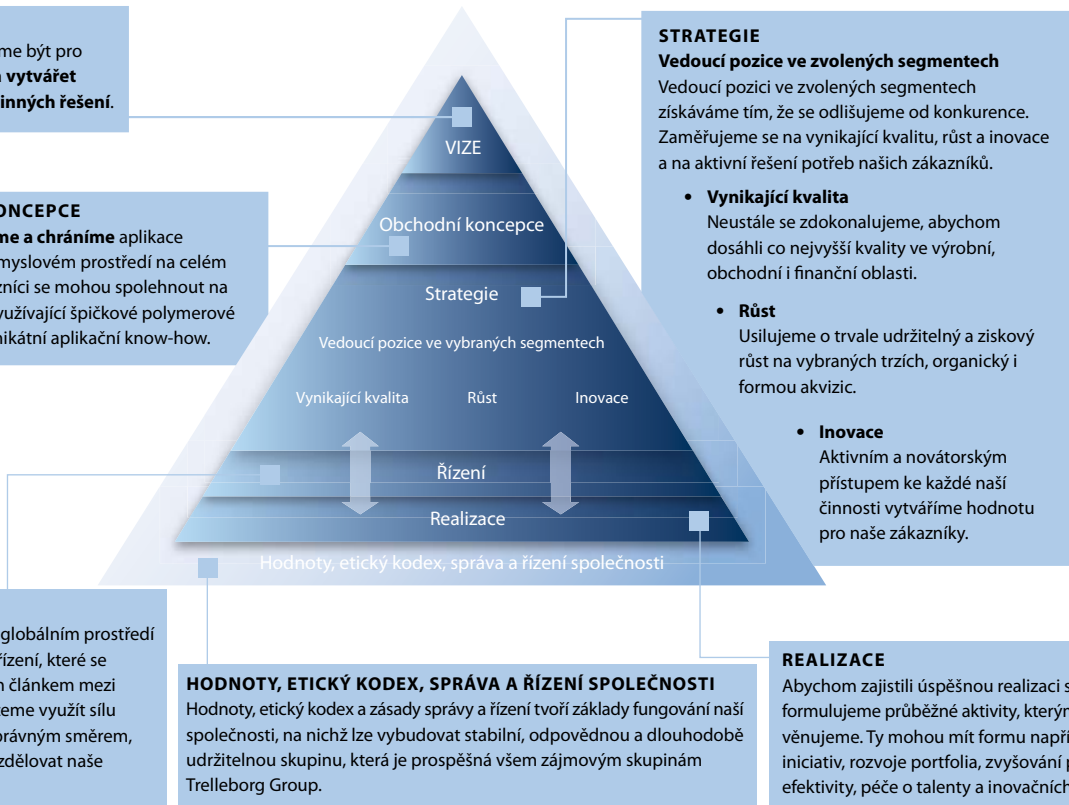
me být pro
vytvářet
inných řešení.

VIZE

Obchodní koncepce

Strategie

Vedoucí pozice ve vybraných segmentech

Vynikající kvalita
Růst
Inovace

Řízení

Realizace

Hodnoty, etický kodex, správa a řízení společnosti

STRATEGIE
Vedoucí pozice ve zvolených segmentech
Vedoucí pozici ve zvolených segmentech získáváme tím, že se odlišujeme od konkurence. Zaměřujeme se na vynikající kvalitu, růst a inovace a na aktivní řešení potřeb našich zákazníků.

• Vynikající kvalita
Neustále se zdokonalujeme, abychom dosáhli co nejvyšší kvality ve výrobní, obchodní i finanční oblasti.

• Růst
Usilujeme o trvale udržitelný a ziskový růst na vybraných trzích, organický i formou akvizic.

• Inovace
Aktivním a novátorským přístupem ke každé naší činnosti vytváříme hodnotu pro naše zákazníky.

ONCEPCE
me a chráníme aplikace
myslovém prostředí na celém
zníci se mohou spolehnout na
využívající špičkové polymerové
nikátní aplikační know-how.

globálním prostředí
řízení, které se
m článkem mezi
eme využít sílu
právným směrem,
zdělovat naše

HODNOTY, ETICKÝ KODEX, SPRÁVA A ŘÍZENÍ SPOLEČNOSTI
Hodnoty, etický kodex a zásady správy a řízení tvoří základy fungování naší společnosti, na nichž lze vybudovat stabilní, odpovědnou a dlouhodobě udržitelnou skupinu, která je prospěšná všem zájmovým skupinám Trelleborg Group.

REALIZACE
Abychom zajistili úspěšnou realizaci s
formulujeme průběžné aktivity, kterým
věnujeme. Ty mohou mít formu napří
iniciativ, rozvoje portfolia, zvyšování p
efektivity, péče o talenty a inovačních